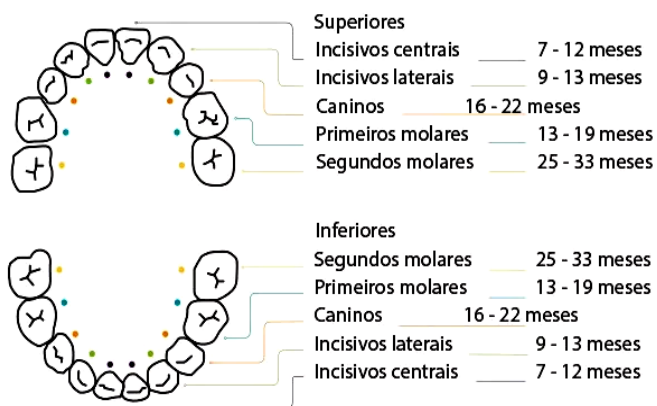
Superiores

Incisivos centrais 7 - 12 meses

Incisivos laterais 9 - 13 meses

Caninos 16 - 22 meses

Primeiros molares 13 - 19 meses

Segundos molares 25 - 33 meses

Inferiores

Segundos molares 25 - 33 meses

Primeiros molares 13 - 19 meses

Caninos 16 - 22 meses

Incisivos laterais 9 - 13 meses

Incisivos centrais 7 - 12 meses